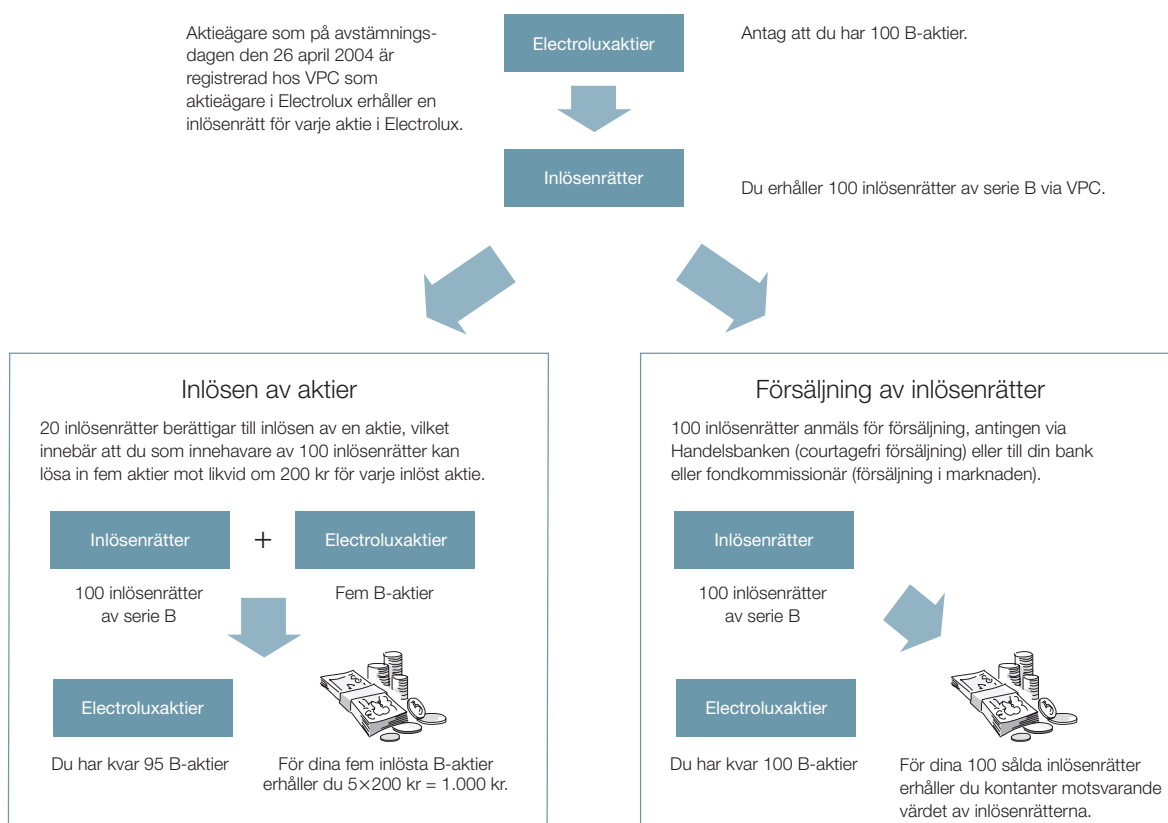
Aktieägare som på avstämningsdagen den 26 april 2004 är registrerad hos VPC som aktieägare i Electrolux erhåller en inlösenrätt för varje aktie i Electrolux.

Electroluxaktier

Antag att du har 100 B-aktier.

Inlösenrätter

Du erhåller 100 inlösenrätter av serie B via VPC.

Inlösen av aktier

20 inlösenrätter berättigar till inlösen av en aktie, vilket innebär att du som innehavare av 100 inlösenrätter kan lösa in fem aktier mot likvid om 200 kr för varje inlöst aktie.

Inlösenrätter + Electroluxaktier

100 inlösenrätter av serie B

Fem B-aktier

Electroluxaktier

Du har kvar 95 B-aktier

För dina fem inlösta B-aktier erhåller du 5×200 kr = 1.000 kr.

Försäljning av inlösenrätter

100 inlösenrätter anmäls för försäljning, antingen via Handelsbanken (courtagefri försäljning) eller till din bank eller fondkommissionär (försäljning i marknaden).

Inlösenrätter

100 inlösenrätter av serie B

Electroluxaktier

Du har kvar 100 B-aktier

För dina 100 sålda inlösenrätter erhåller du kontanter motsvarande värdet av inlösenrätterna.